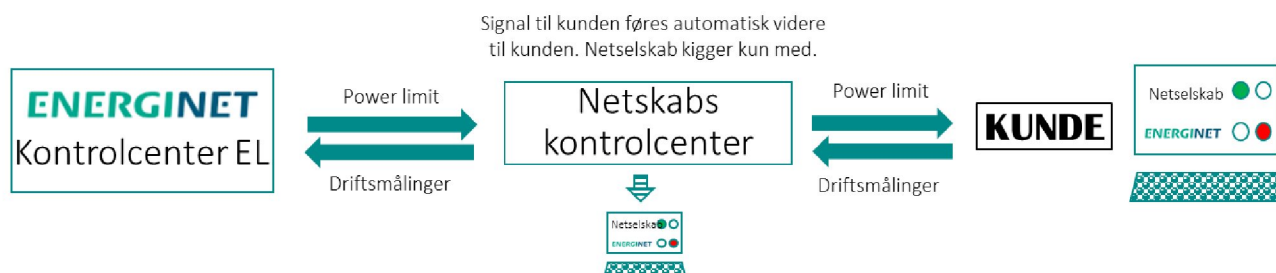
Signal til kunden føres automatisk videre til kunden. Netselskab kigger kun med.

ENERGINET
Kontrolcenter EL

Power limit

Driftsmålinger

Netskabs kontrolcenter

Netselskab
ENERGINET

Power limit

Driftsmålinger

KUNDE

Netselskab
ENERGINET